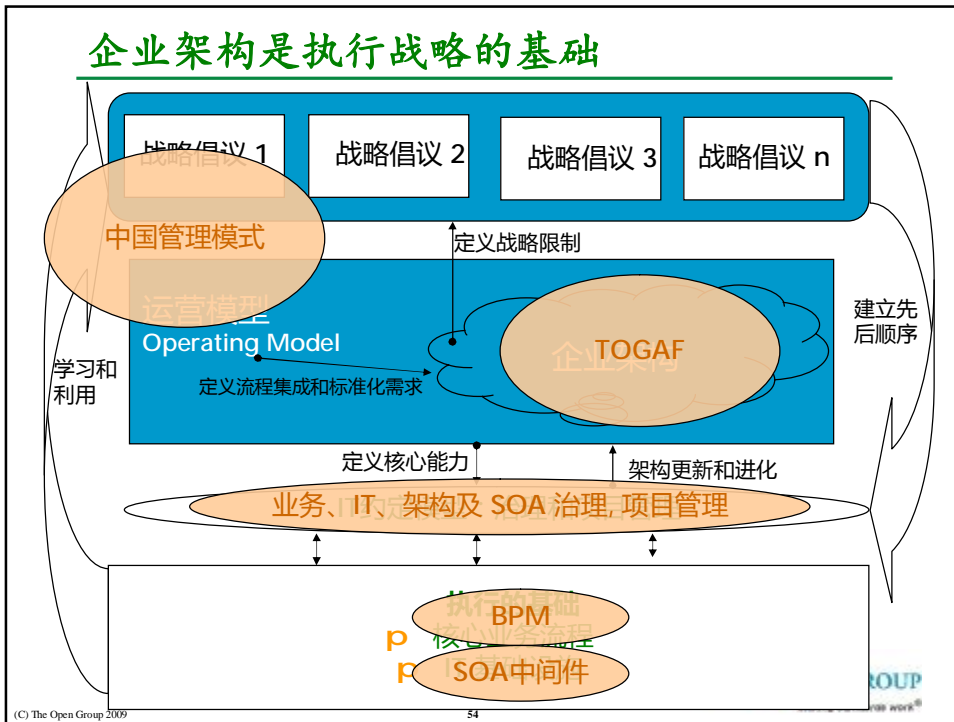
企业架构是执行战略的基础

战略倡议 1

战略倡议 2

战略倡议 3

战略倡议 n

中国管理模式

定义战略限制

运营模型
Operating Model

企业架构

TOGAF

定义流程集成和标准化需求

建立先后顺序

学习和利用

定义核心能力

架构更新和进化

业务、IT、架构及 SOA 治理, 项目管理

执行的基础

BPM

p 核心业务流程

p

SOA中间件

ROUP

(C) The Open Group 2009

54